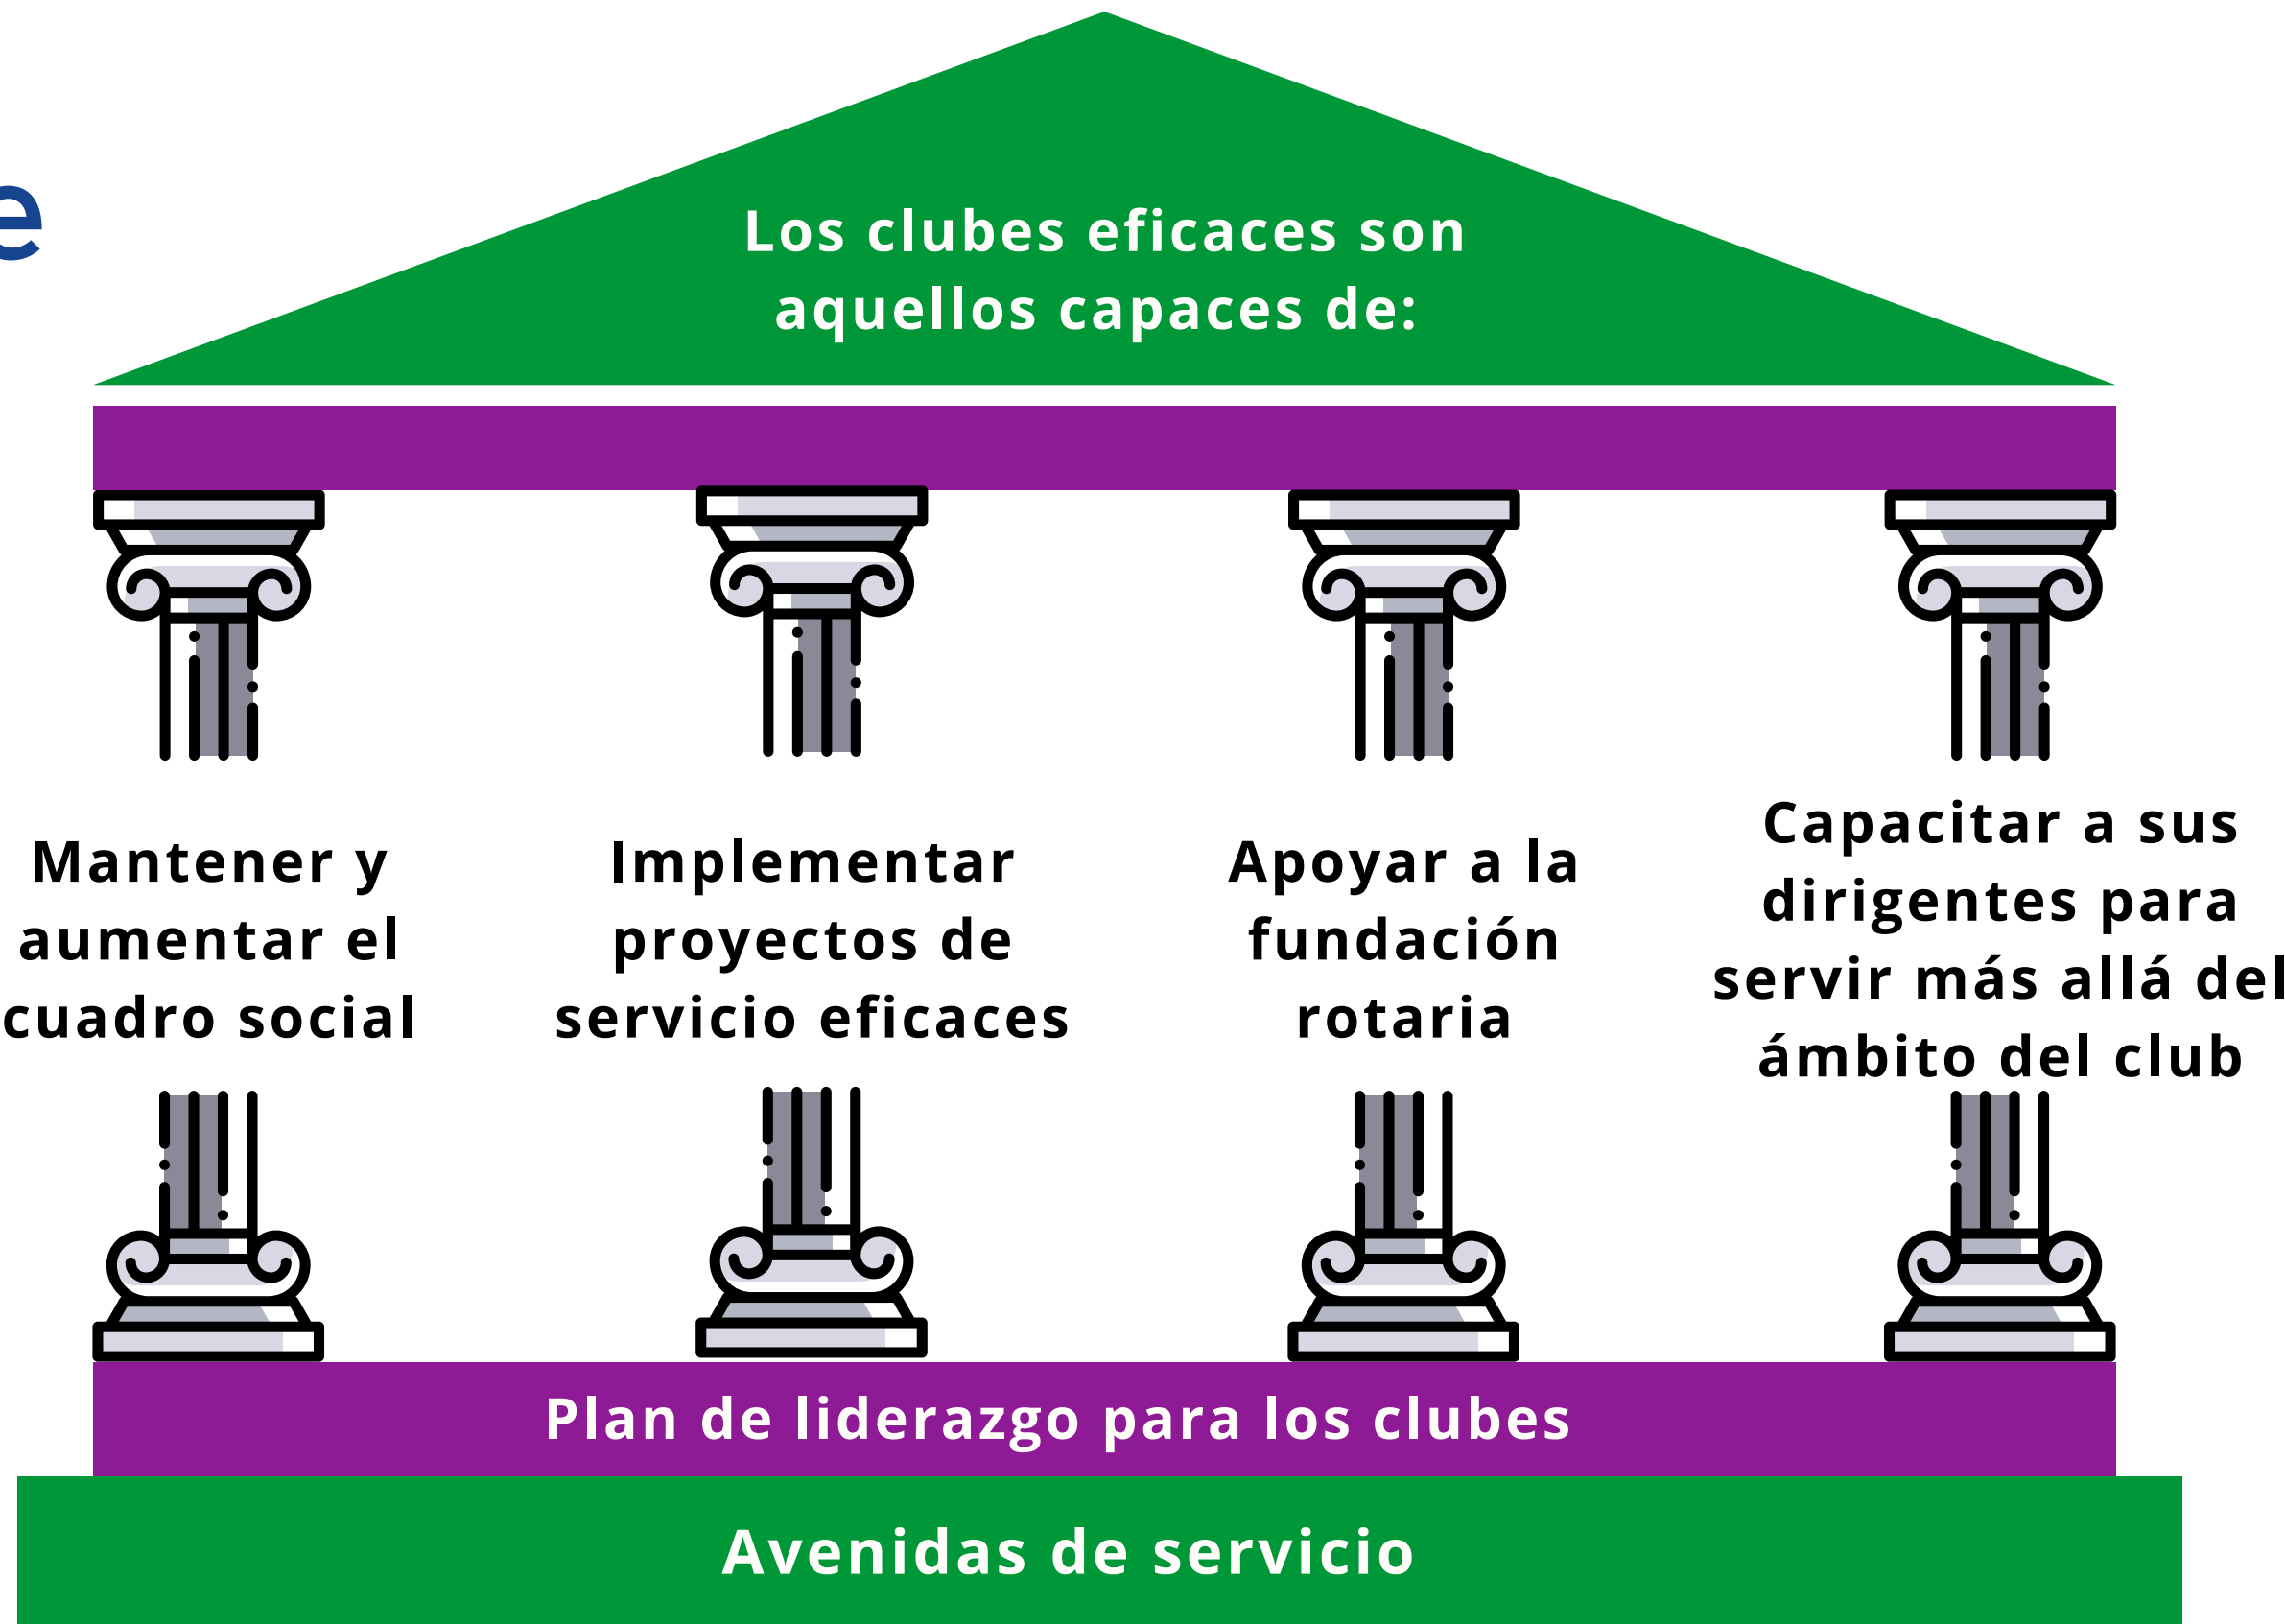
e

Los clubes eficaces son aquellos capaces de:

Mantener y aumentar el cuadro social

Implementar proyectos de servicio eficaces

Apoyar a la fundación rotaria

Capacitar a sus dirigentes para servir más allá del ámbito del club

Plan de liderazgo para los clubes

Avenidas de servicio